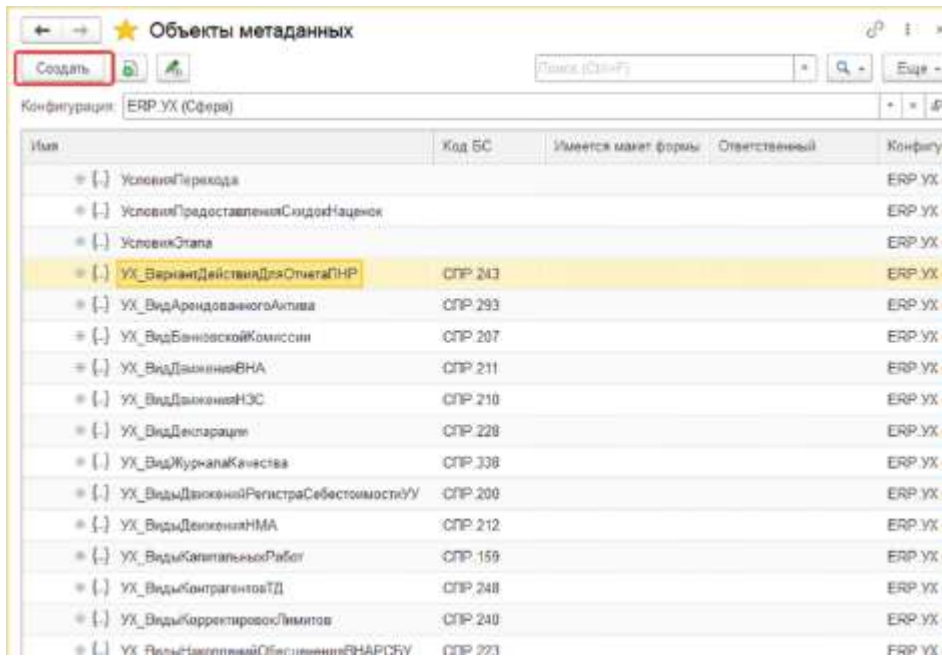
Объекты метаданных

Создать

Поиск (Ctrl+F)

Еще

Конфигурация: ERP УХ (Сфера)

| Имя | Код БС | Имеется макет формы | Ответственный | Конфигу |
|---|---|---|---|---|
| [...] УсловияПерехода | | | | ERP УХ |
| [...] УсловияПредоставленияСкидокНаценок | | | | ERP УХ |
| [...] УсловияЭтапа | | | | ERP УХ |
| [...] УХ_ВариантДействияДляОтчетаПНР | СПР 243 | | | ERP УХ |
| [...] УХ_ВидАрендованногоАктива | СПР 293 | | | ERP УХ |
| [...] УХ_ВидБанковскойКомиссии | СПР 207 | | | ERP УХ |
| [...] УХ_ВидДвиженияВНА | СПР 211 | | | ERP УХ |
| [...] УХ_ВидДвиженияНЗС | СПР 210 | | | ERP УХ |
| [...] УХ_ВидДекларации | СПР 228 | | | ERP УХ |
| [...] УХ_ВидЖурналаКачества | СПР 338 | | | ERP УХ |
| [...] УХ_ВидыДвиженийРегистраСебестоимостиУУ | СПР 200 | | | ERP УХ |
| [...] УХ_ВидыДвиженияНМА | СПР 212 | | | ERP УХ |
| [...] УХ_ВидыКапитальныхРабот | СПР 159 | | | ERP УХ |
| [...] УХ_ВидыКонтрагентовТД | СПР 248 | | | ERP УХ |
| [...] УХ_ВидыКорректировокЛимитов | СПР 240 | | | ERP УХ |
| [...] УХ_ВидыНакопленийОбесцененияВНАРСБУ | СПР 223 | | | ERP УХ |